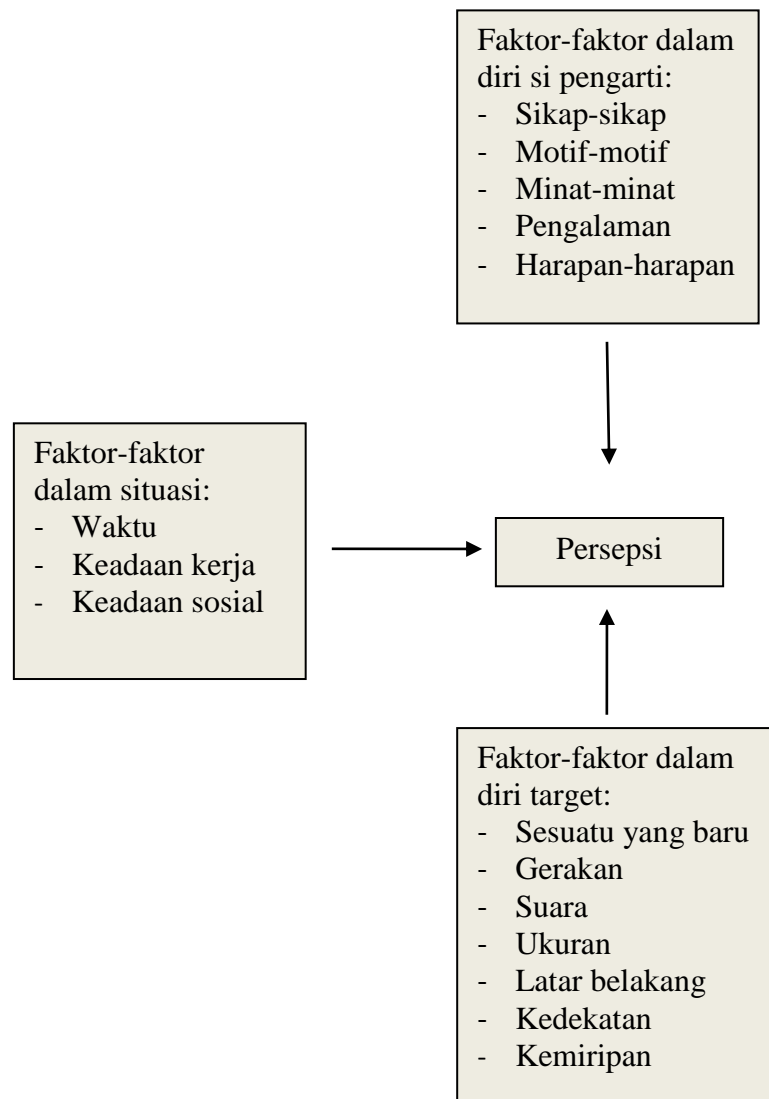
Faktor-faktor dalam diri si pengarti:
- Sikap-sikap
- Motif-motif
- Minat-minat
- Pengalaman
- Harapan-harapan

Faktor-faktor dalam situasi:
- Waktu
- Keadaan kerja
- Keadaan sosial

Persepsi

Faktor-faktor dalam diri target:
- Sesuatu yang baru
- Gerakan
- Suara
- Ukuran
- Latar belakang
- Kedekatan
- Kemiripan